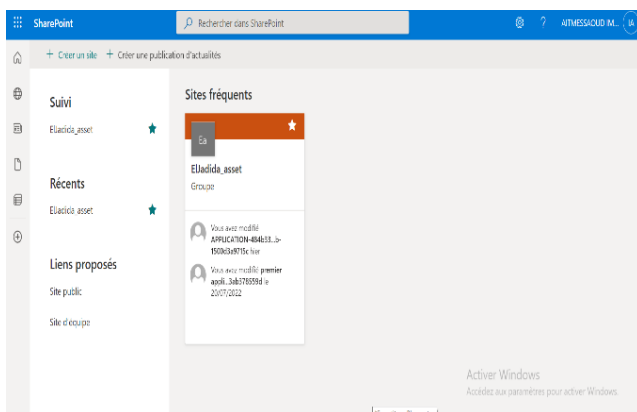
SharePoint

Rechercher dans SharePoint

AITMESSAOUD M... IA

+ Créer un site + Créer une publication d'actualités

Suivi

ElJadida_asset

Récents

ElJadida_asset

Liens proposés

Site public

Site d'équipe

Sites fréquents

Ea

ElJadida_asset

Groupe

Vous avez modifié APPLICATION-484b53...b-1500d5a9715c hier

Vous avez modifié premier appli...3ab378559d le 20/07/2022

Activer Windows

Accédez aux paramètres pour activer Windows.